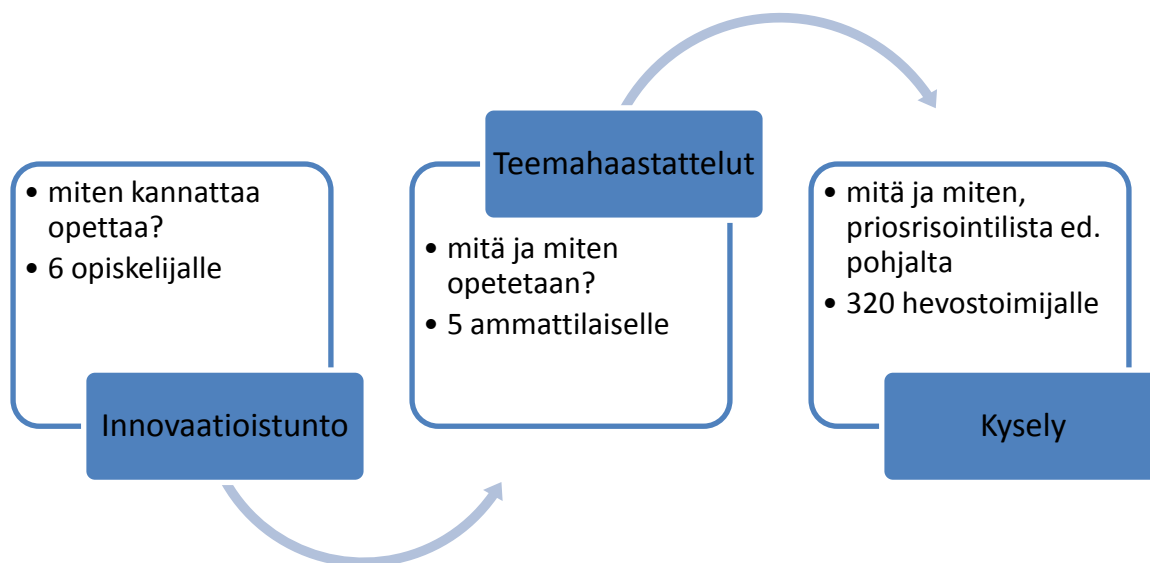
• miten kannattaa opettaa?
• 6 opiskelijalle

Innovaatioistunto

Teemahaastattelut

• mitä ja miten opetetaan?
• 5 ammattilaiselle

• mitä ja miten, priosrisointilista ed. pohjalta
• 320 hevostoimijalle

Kysely